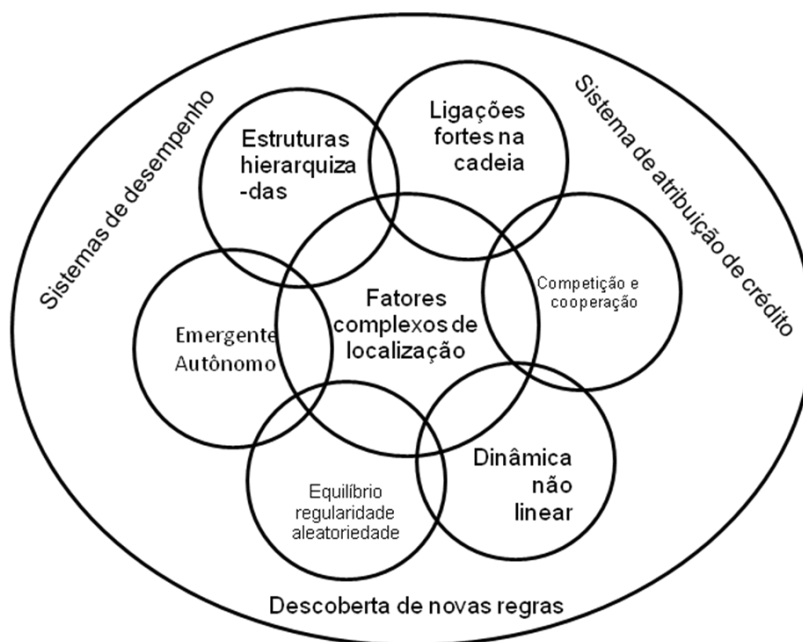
Sistemas de desempenho

Estruturas hierarquizadas

Ligações fortes na cadeia

Sistema de atribuição de crédito

Emergente Autônomo

Fatores complexos de localização

Competição e cooperação

Equilíbrio regularidade aleatoriedade

Dinâmica não linear

Descoberta de novas regras